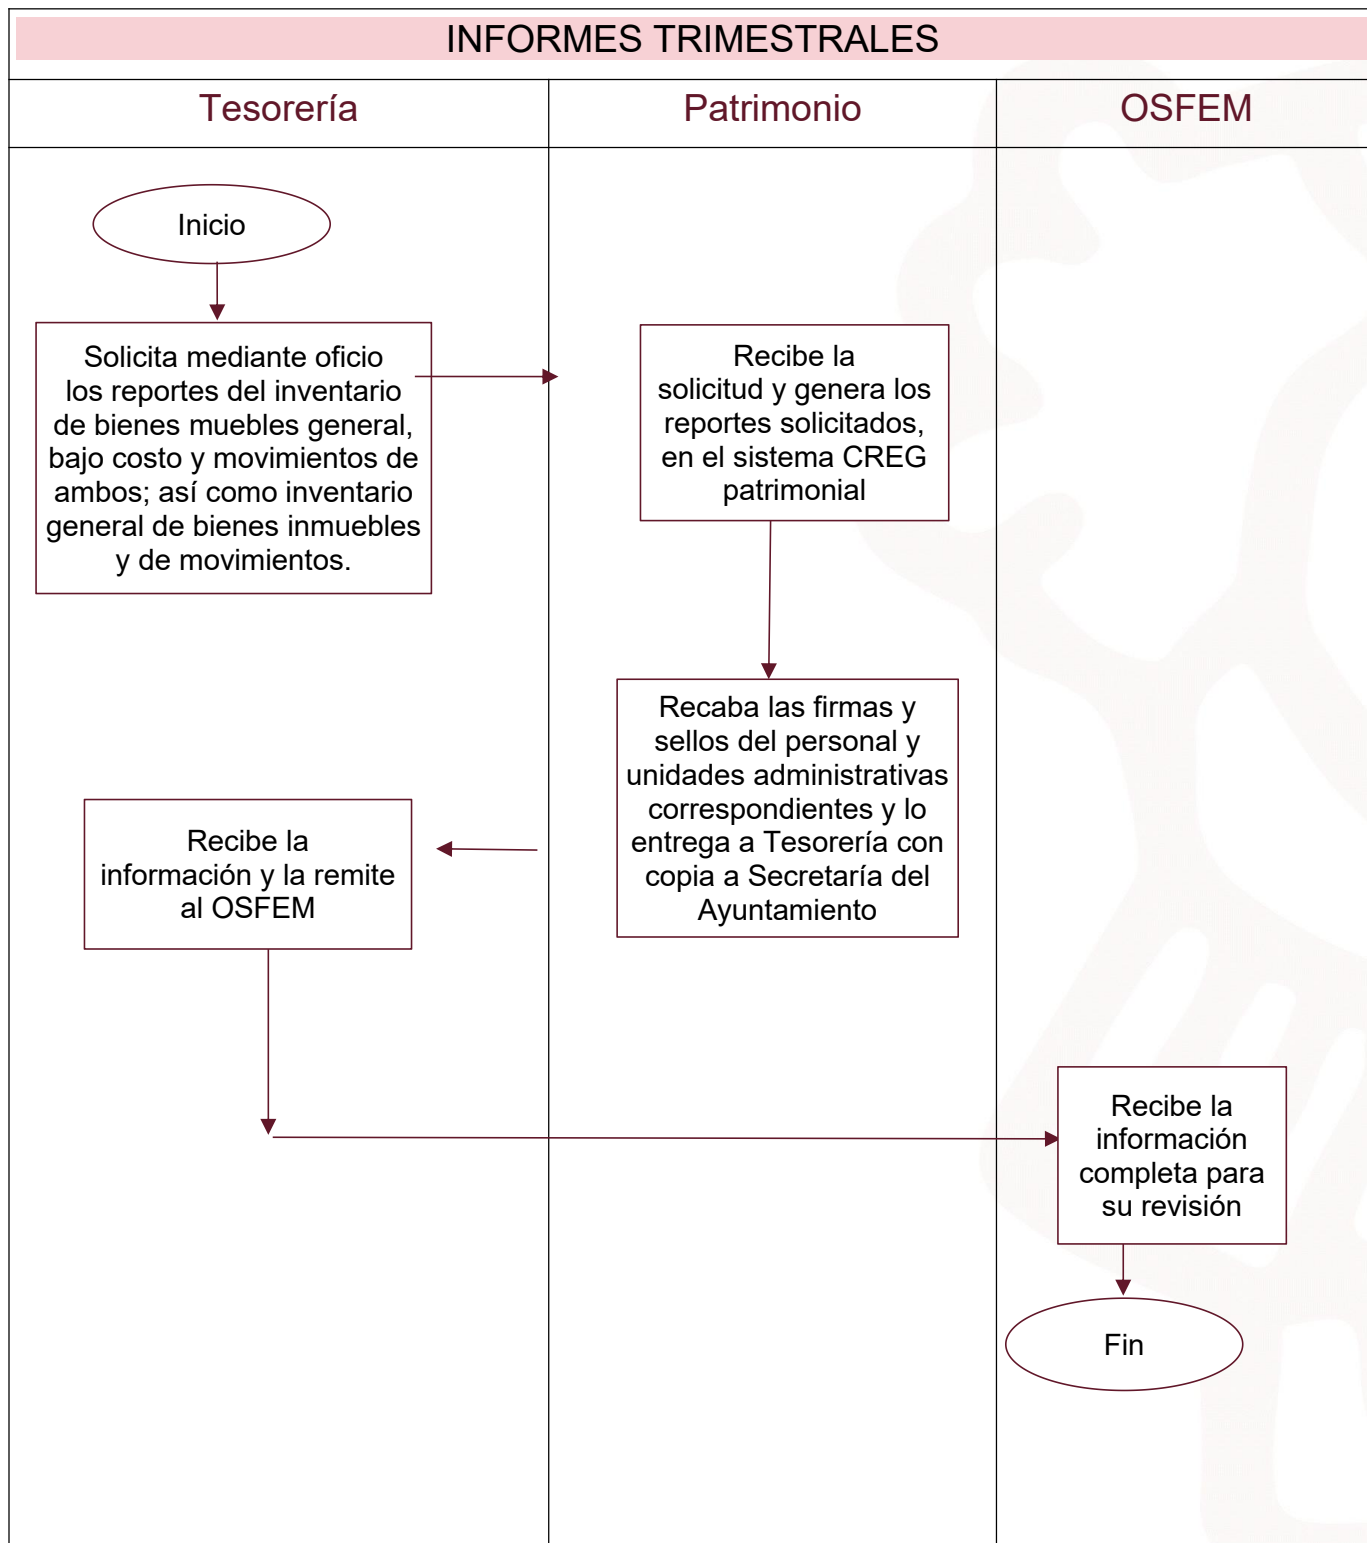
INFORMES TRIMESTRALES

Tesorería

Patrimonio

OSFEM

Inicio

Solicita mediante oficio los reportes del inventario de bienes muebles general, bajo costo y movimientos de ambos; así como inventario general de bienes inmuebles y de movimientos.

Recibe la solicitud y genera los reportes solicitados, en el sistema CREG patrimonial

Recaba las firmas y sellos del personal y unidades administrativas correspondientes y lo entrega a Tesorería con copia a Secretaría del Ayuntamiento

Recibe la información y la remite al OSFEM

Recibe la información completa para su revisión

Fin